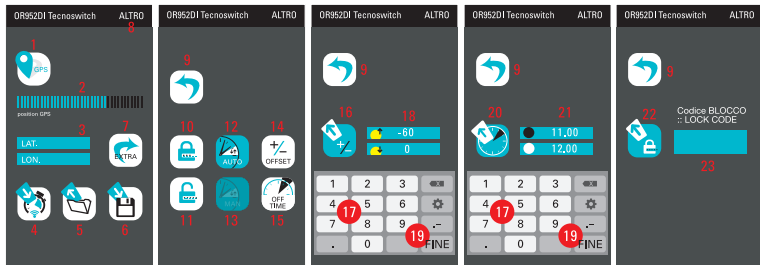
OR952DI Tecnoswitch ALTRO
8
1
GPS
2
position GPS
3
LAT.
LON.
7
EXTRA
4 5 6

OR952DI Tecnoswitch
9
10 12 14
AUTO
+/-
OFFSET
11 13 15
MAN
OFF
TIME

OR952DI Tecnoswitch ALTRO
9
16 18
+/-
-60
0
1 2 3
4 17 6
7 8 9
. 0 19 FINE

OR952DI Tecnoswitch ALTRO
9
20 21
11,00
12,00
1 2 3
4 17 6
7 8 9
. 0 19 FINE

OR952DI Tecnoswitch ALTRO
9
22
Codice BLOCCO
:: LOCK CODE
23